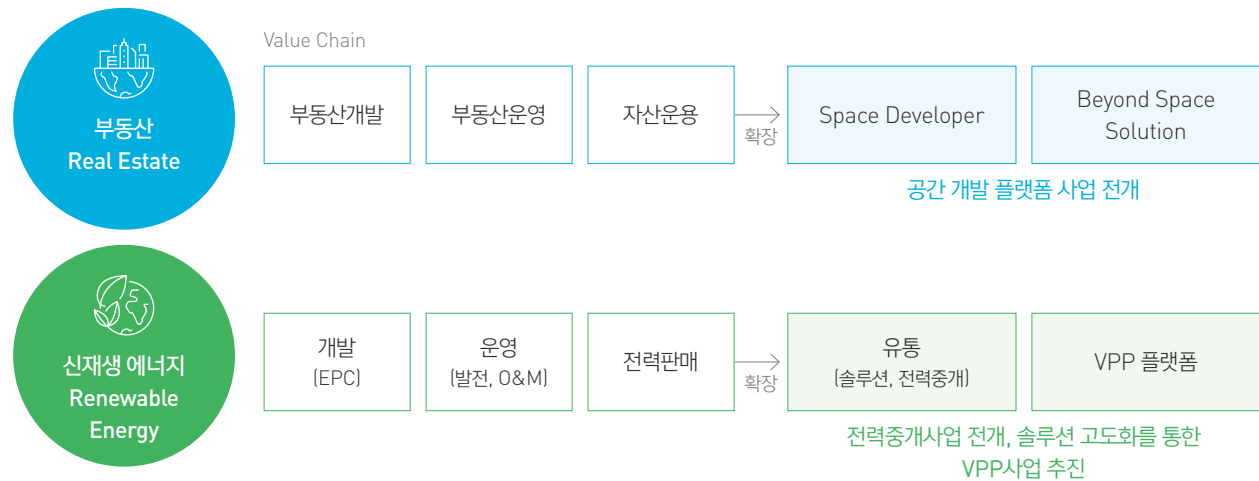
부동산
Real Estate

Value Chain

부동산개발

부동산운영

자산운용

확장

Space Developer

Beyond Space Solution

공간 개발 플랫폼 사업 전개

신재생 에너지
Renewable Energy

개발
(EPC)

운영
(발전, O&M)

전력판매

확장

유통
(솔루션, 전력중개)

VPP 플랫폼

전력중개사업 전개, 솔루션 고도화를 통한 VPP사업 추진